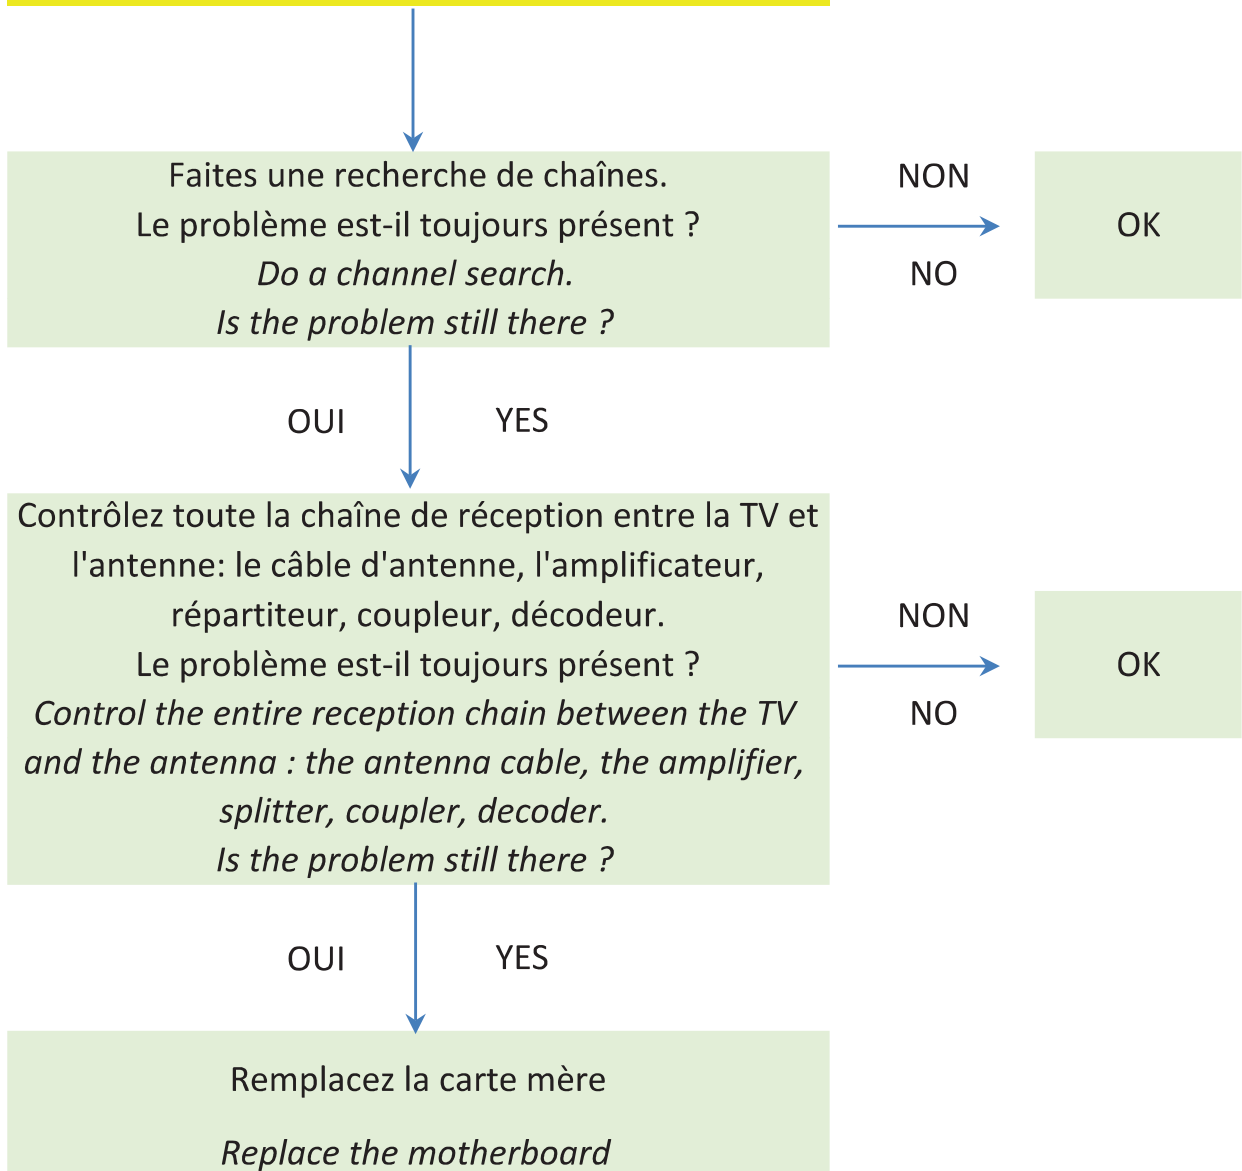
Faites une recherche de chaînes.
Le problème est-il toujours présent ?
*Do a channel search.*
*Is the problem still there ?*

NON
NO

OK

OUI YES

Contrôlez toute la chaîne de réception entre la TV et l'antenne: le câble d'antenne, l'amplificateur, répartiteur, coupleur, décodeur.
Le problème est-il toujours présent ?
*Control the entire reception chain between the TV and the antenna : the antenna cable, the amplifier, splitter, coupler, decoder.*
*Is the problem still there ?*

NON
NO

OK

OUI YES

Remplacez la carte mère

*Replace the motherboard*